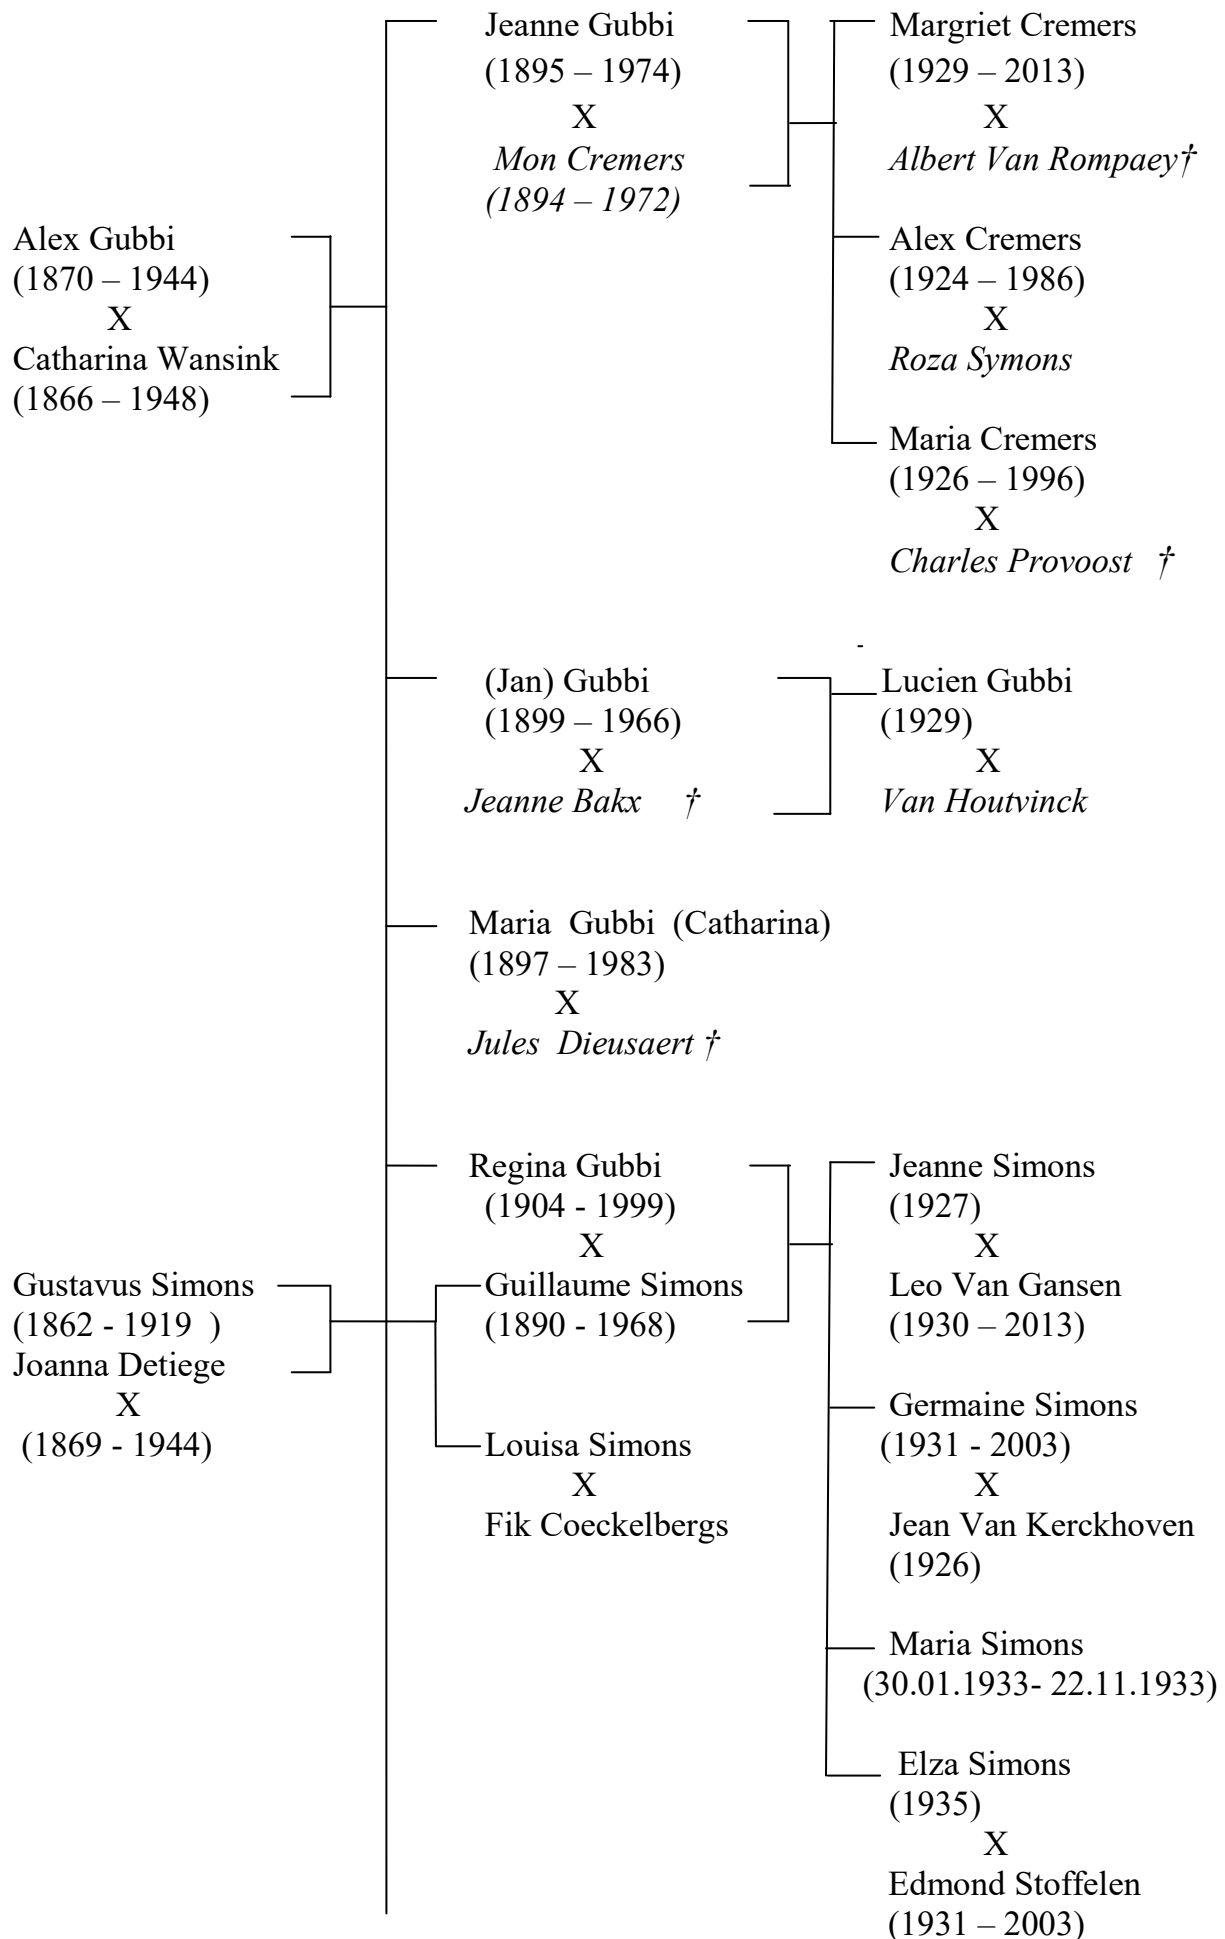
Jeanne Gubbi
(1895 – 1974)
X
*Mon Cremers*
*(1894 – 1972)*

Margriet Cremers
(1929 – 2013)
X
*Albert Van Rompaey†*

Alex Gubbi
(1870 – 1944)
X
Catharina Wansink
(1866 – 1948)

Alex Cremers
(1924 – 1986)
X
*Roza Symons*

Maria Cremers
(1926 – 1996)
X
*Charles Provoost †*

(Jan) Gubbi
(1899 – 1966)
X
*Jeanne Bakx †*

Lucien Gubbi
(1929)
X
*Van Houtvinck*

Maria Gubbi (Catharina)
(1897 – 1983)
X
*Jules Dieusaert †*

Regina Gubbi
(1904 - 1999)
X
Guillaume Simons
(1890 - 1968)

Jeanne Simons
(1927)
X
Leo Van Gansen
(1930 – 2013)

Gustavus Simons
(1862 - 1919 )
Joanna Detiege
X
(1869 - 1944)

Louisa Simons
X
Fik Coeckelbergs

Germaine Simons
(1931 - 2003)
X
Jean Van Kerckhoven
(1926)

Maria Simons
(30.01.1933- 22.11.1933)

Elza Simons
(1935)
X
Edmond Stoffelen
(1931 – 2003)